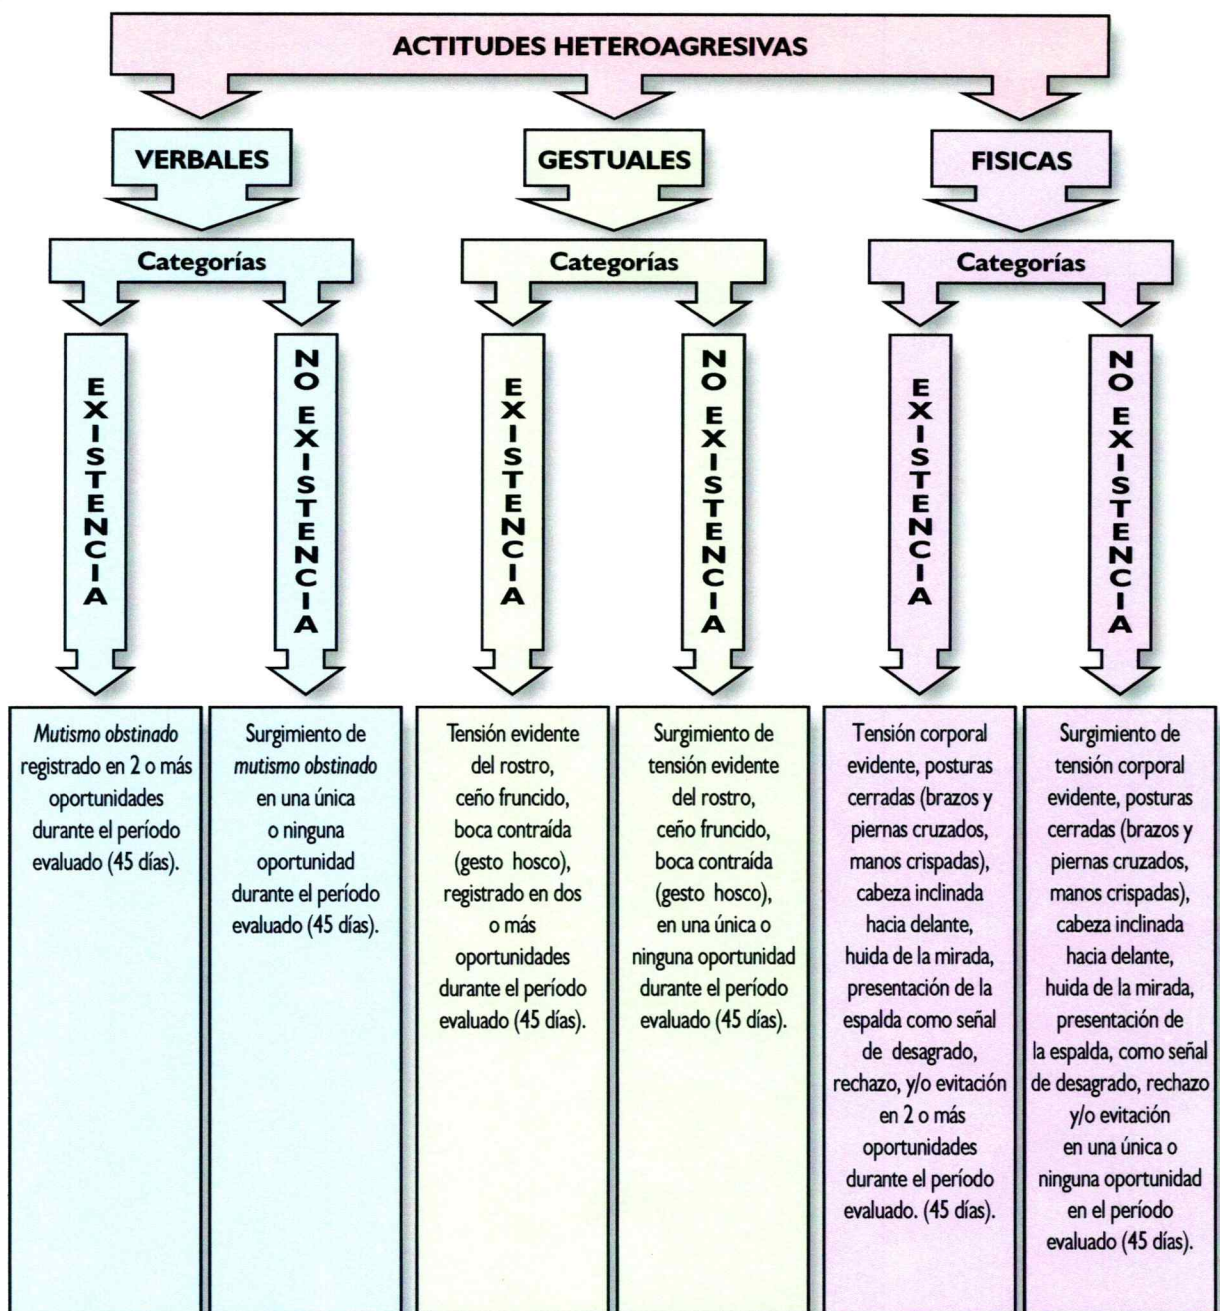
ACTITUDES HETEROAGRESIVAS

VERBALES

Categorías

EXISTENCIA

NO EXISTENCIA

*Mutismo obstinado* registrado en 2 o más oportunidades durante el período evaluado (45 días).

Surgimiento de *mutismo obstinado* en una única o ninguna oportunidad durante el período evaluado (45 días).

GESTUALES

Categorías

EXISTENCIA

NO EXISTENCIA

Tensión evidente del rostro, ceño fruncido, boca contraída (gesto hosco), registrado en dos o más oportunidades durante el período evaluado (45 días).

Surgimiento de tensión evidente del rostro, ceño fruncido, boca contraída (gesto hosco), en una única o ninguna oportunidad durante el período evaluado (45 días).

FISICAS

Categorías

EXISTENCIA

NO EXISTENCIA

Tensión corporal evidente, posturas cerradas (brazos y piernas cruzados, manos crispadas), cabeza inclinada hacia delante, huida de la mirada, presentación de la espalda como señal de desagrado, rechazo, y/o evitación en 2 o más oportunidades durante el período evaluado. (45 días).

Surgimiento de tensión corporal evidente, posturas cerradas (brazos y piernas cruzados, manos crispadas), cabeza inclinada hacia delante, huida de la mirada, presentación de la espalda, como señal de desagrado, rechazo y/o evitación en una única o ninguna oportunidad en el período evaluado (45 días).